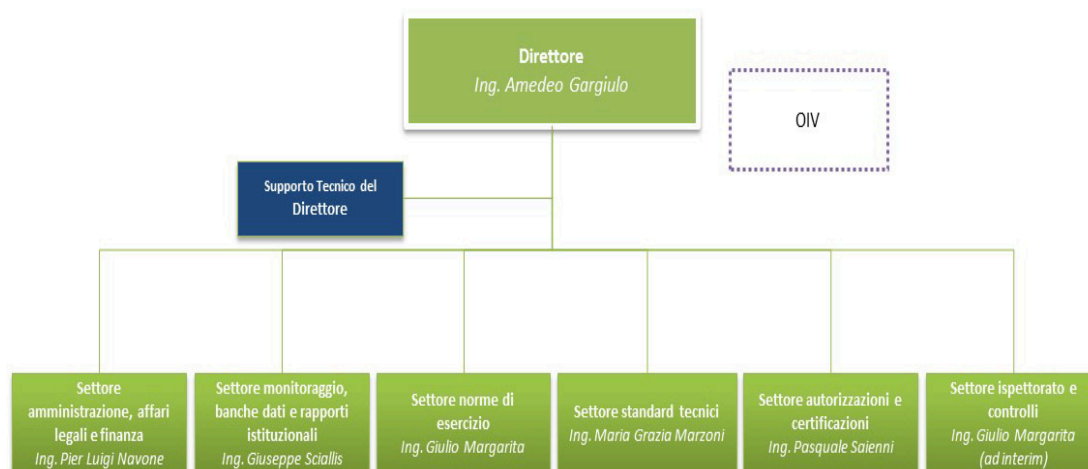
Direttore
Ing. Amedeo Gargiulo

OIV

Supporto Tecnico del Direttore

Settore amministrazione, affari legali e finanza
Ing. Pier Luigi Navone

Settore monitoraggio, banche dati e rapporti istituzionali
Ing. Giuseppe Sciallis

Settore norme di esercizio
Ing. Giulio Margarita

Settore standard tecnici
Ing. Maria Grazia Marzoni

Settore autorizzazioni e certificazioni
Ing. Pasquale Saienni

Settore ispettorato e controlli
Ing. Giulio Margarita (ad interim)